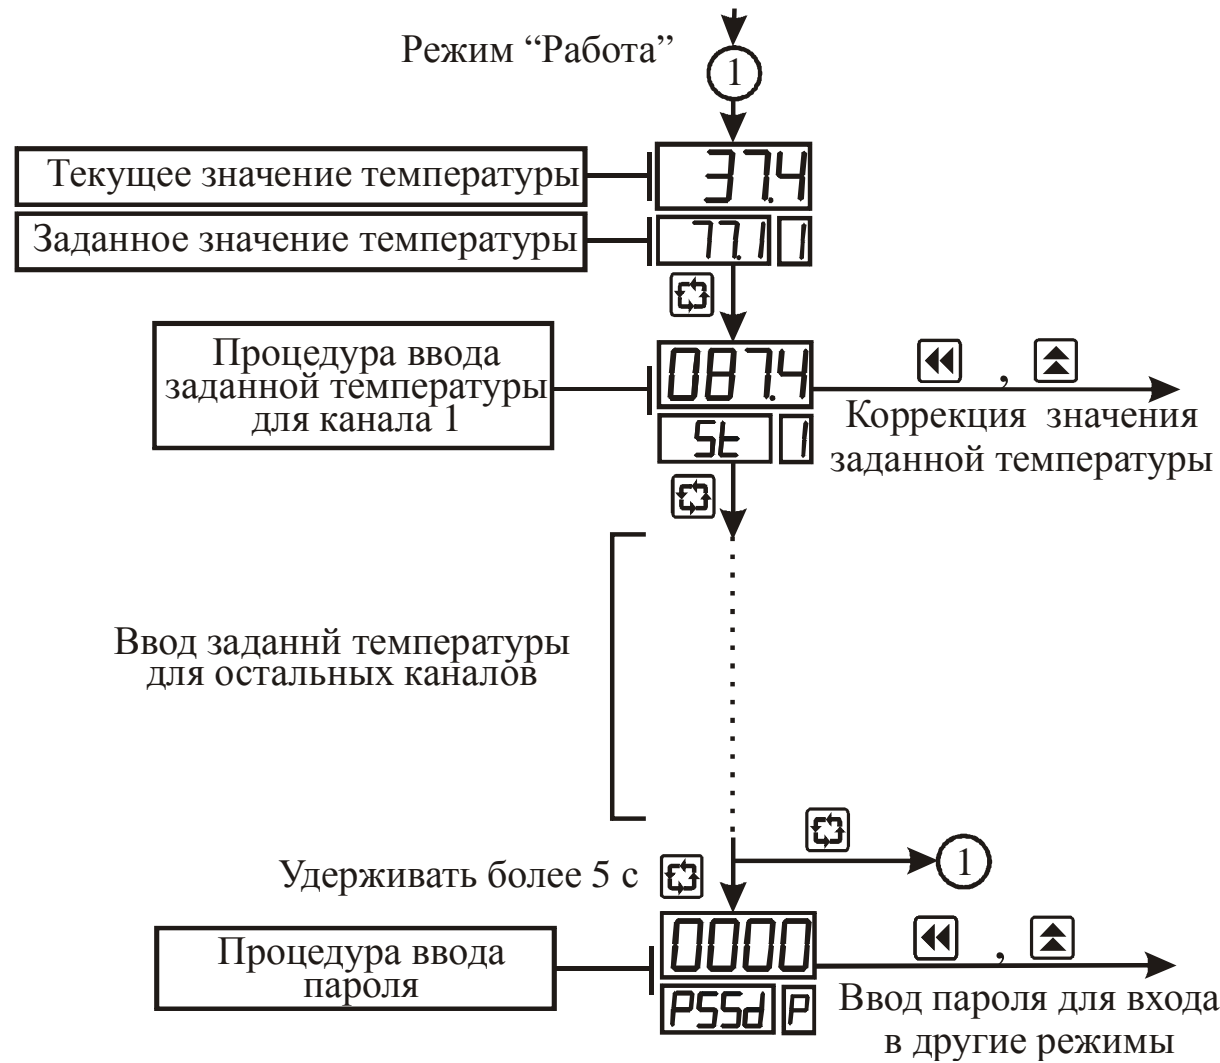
Режим “Работа”

1

Текущее значение температуры

37.4

Заданное значение температуры

77.1 1

Процедура ввода заданной температуры для канала 1

087.4

St 1

,

Коррекция значения заданной температуры

Ввод заданнй температуры для остальных каналов

1

Удерживать более 5 с

Процедура ввода пароля

0000

PSSd P

,

Ввод пароля для входа в другие режимы